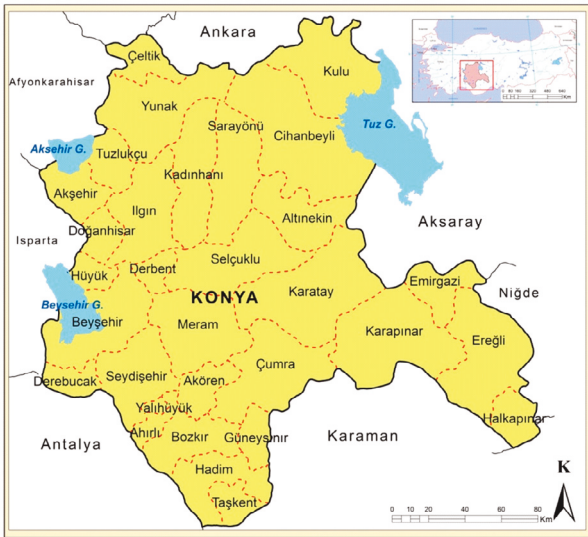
Ankara
Afyonkarahisar
Çeltik
Kulu
Yunak
Sarayönü
Cihanbeyli
Tuz G.
Akşehir G.
Tuzlukçu
Kadınhanı
Akşehir
Ilgın
Altınekin
Aksaray
Isparta
Doğanhisar
Hüyük
Derbent
Selçuklu
Emirgazi
Niğde
KONYA
Karatay
Beyşehir G.
Beyşehir
Meram
Karapınar
Ereğli
Derebucak
Seydişehir
Çumra
Akören
Yalıhüyük
Ahırlı
Bozkır
Güneysınır
Karaman
Halkapınar
Antalya
Hadim
Taşkent
K
0 10 20 40 60 80 Km
0 80 160 320 480 640 Km